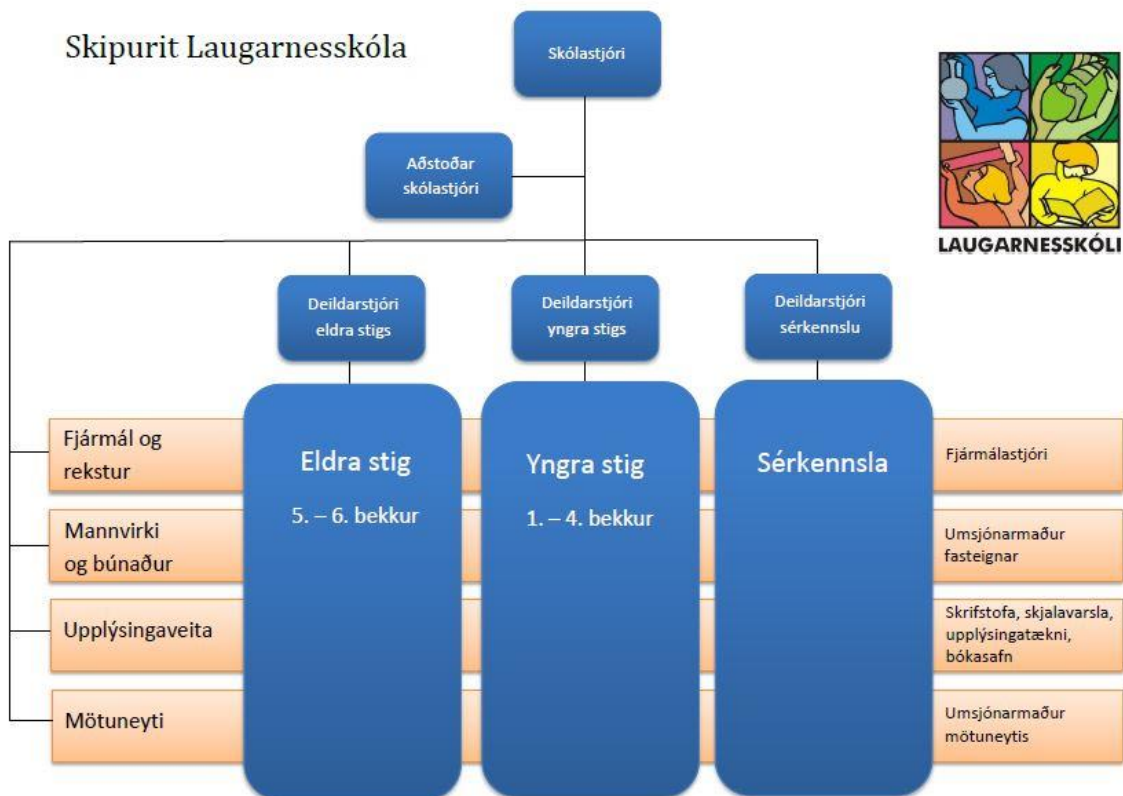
Skipurit Laugarnesskóla

Skólastjóri

Aðstoðar skólastjóri

LAUGARNESSKÓLI

Deildarstjóri eldra stigs

Deildarstjóri yngra stigs

Deildarstjóri sérkennslu

Eldra stig

5. – 6. bekkur

Yngra stig

1. – 4. bekkur

Sérkennsla

Fjármál og rekstur

Fjármálastjóri

Mannvirki og búnaður

Umsjónarmaður fasteignar

Upplýsingaveita

Skrifstofa, skjalavarsla, upplýsingatækni, bókasafn

Mötuneyti

Umsjónarmaður mötuneytis